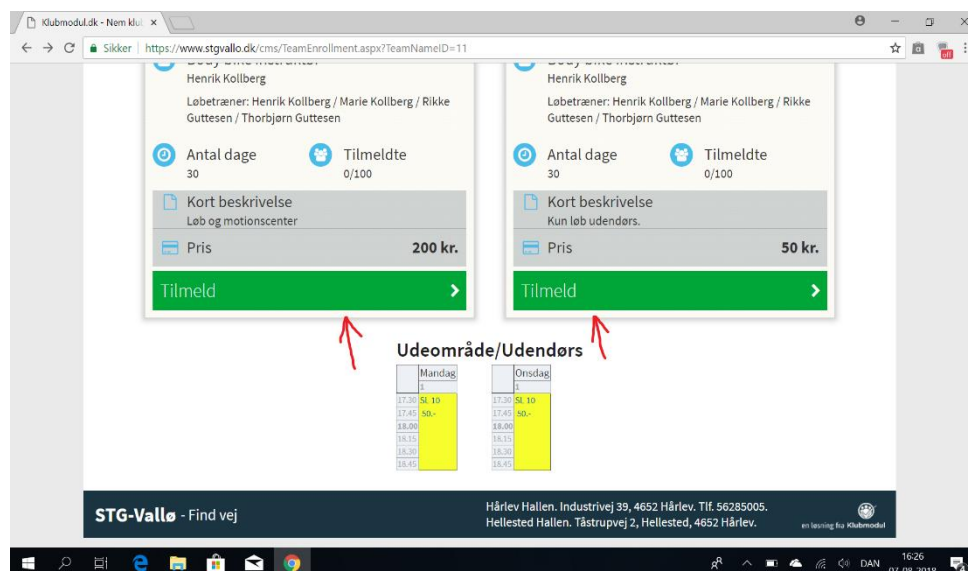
Klubmodul.dk - Nem klub ×

Sikker | https://www.stgvallo.dk/cms/TeamEnrollment.aspx?TeamNameID=11

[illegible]
Henrik Kollberg

Løbetræner: Henrik Kollberg / Marie Kollberg / Rikke Guttesen / Thorbjørn Guttesen

Antal dage
30

Tilmeldte
0/100

Kort beskrivelse
Løb og motionscenter

Pris 200 kr.

Tilmeld

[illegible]
Henrik Kollberg

Løbetræner: Henrik Kollberg / Marie Kollberg / Rikke Guttesen / Thorbjørn Guttesen

Antal dage
30

Tilmeldte
0/100

Kort beskrivelse
Kun løb udendørs.

Pris 50 kr.

Tilmeld

Udeområde/Udendørs

| | Mandag |
|---|---|
| | 1 |
| 17.30 | Sl. 10 |
| 17.45 | 50.- |
| 18.00 | |
| 18.15 | |
| 18.30 | |
| 18.45 | |

| | Onsdag |
|---|---|
| | 1 |
| 17.30 | Sl. 10 |
| 17.45 | 50.- |
| 18.00 | |
| 18.15 | |
| 18.30 | |
| 18.45 | |

STG-Vallø - Find vej

Hårlev Hallen. Industrivej 39, 4652 Hårlev. Tlf. 56285005.
Hellested Hallen. Tåstrupvej 2, Hellested, 4652 Hårlev.

en løsning fra Klubmodul

DAN 16:26 07-08-2018